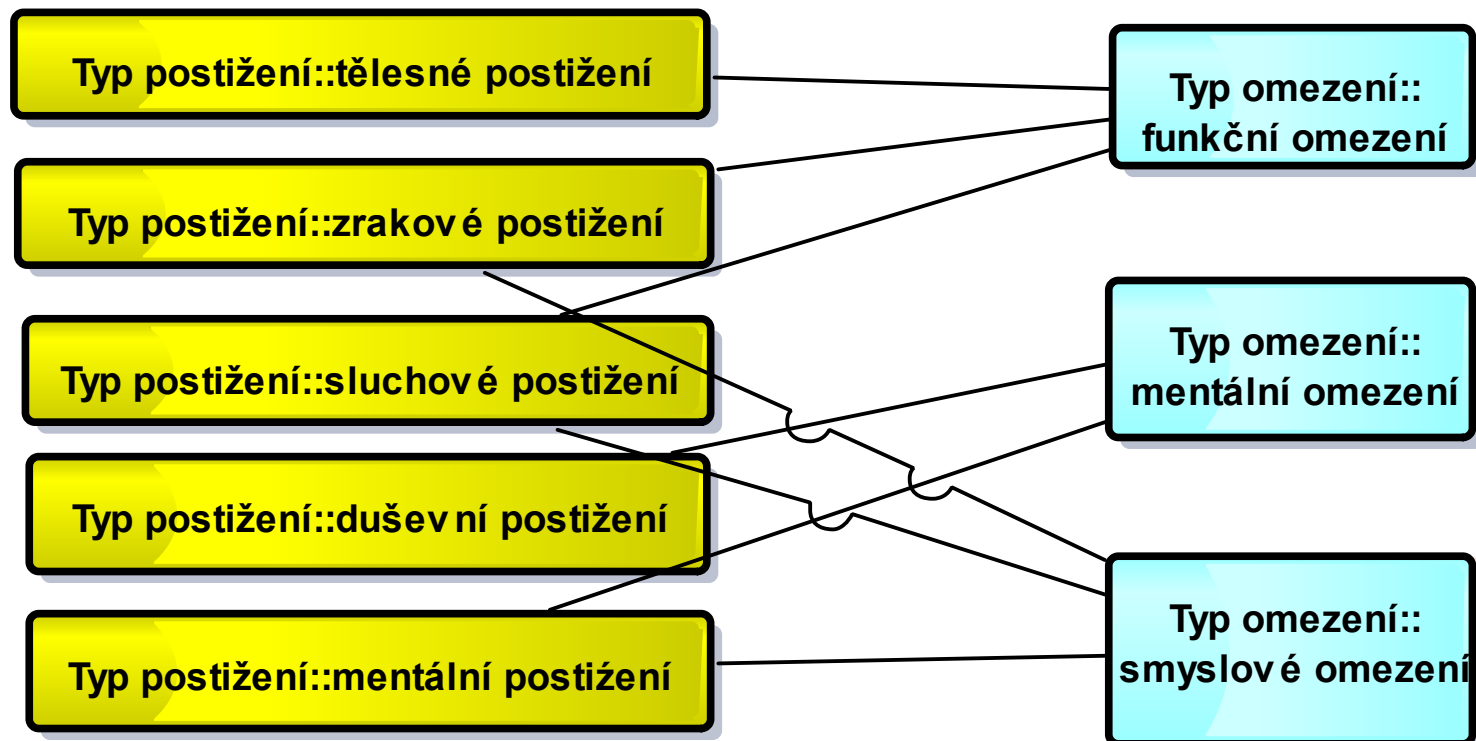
Typ postižení::tělesné postižení

Typ postižení::zrakov é postižení

Typ postižení::sluchov é postižení

Typ postižení::duševní postižení

Typ postižení::mentální postižení

Typ omezení:: funkční omezení

Typ omezení:: mentální omezení

Typ omezení:: smyslov é omezení